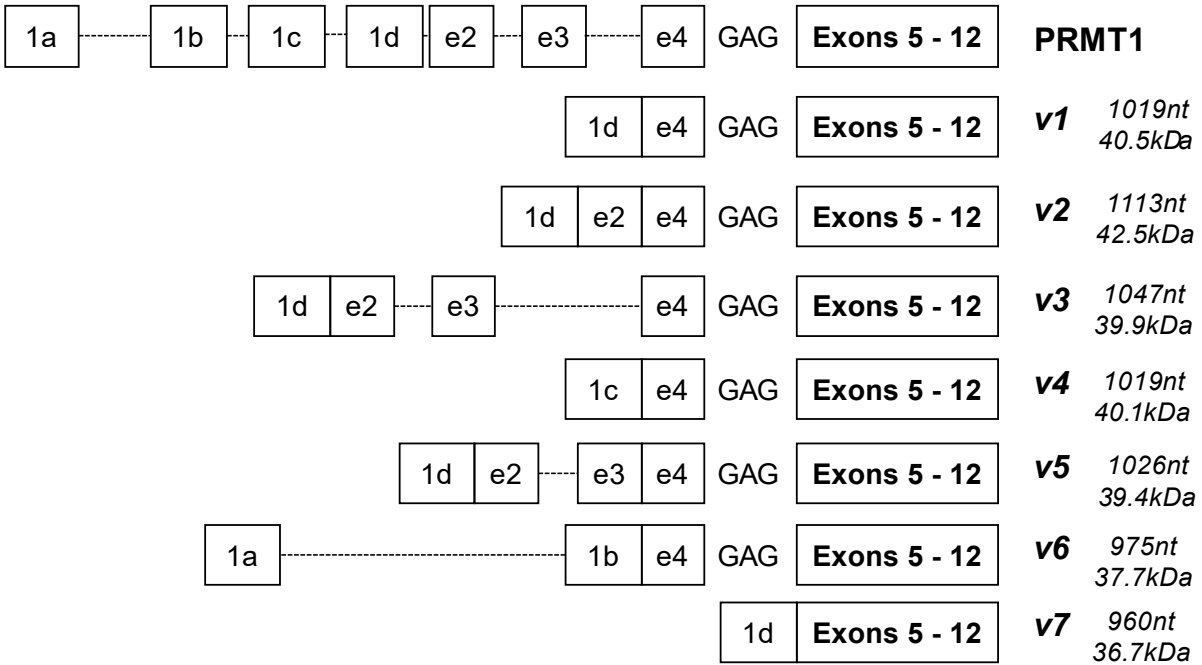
1a 1b 1c 1d e2 e3 e4 GAG **Exons 5 - 12** **PRMT1**

1d e4 GAG **Exons 5 - 12** ***v1*** *1019nt 40.5kDa*

1d e2 e4 GAG **Exons 5 - 12** ***v2*** *1113nt 42.5kDa*

1d e2 e3 e4 GAG **Exons 5 - 12** ***v3*** *1047nt 39.9kDa*

1c e4 GAG **Exons 5 - 12** ***v4*** *1019nt 40.1kDa*

1d e2 e3 e4 GAG **Exons 5 - 12** ***v5*** *1026nt 39.4kDa*

1a 1b e4 GAG **Exons 5 - 12** ***v6*** *975nt 37.7kDa*

1d **Exons 5 - 12** ***v7*** *960nt 36.7kDa*